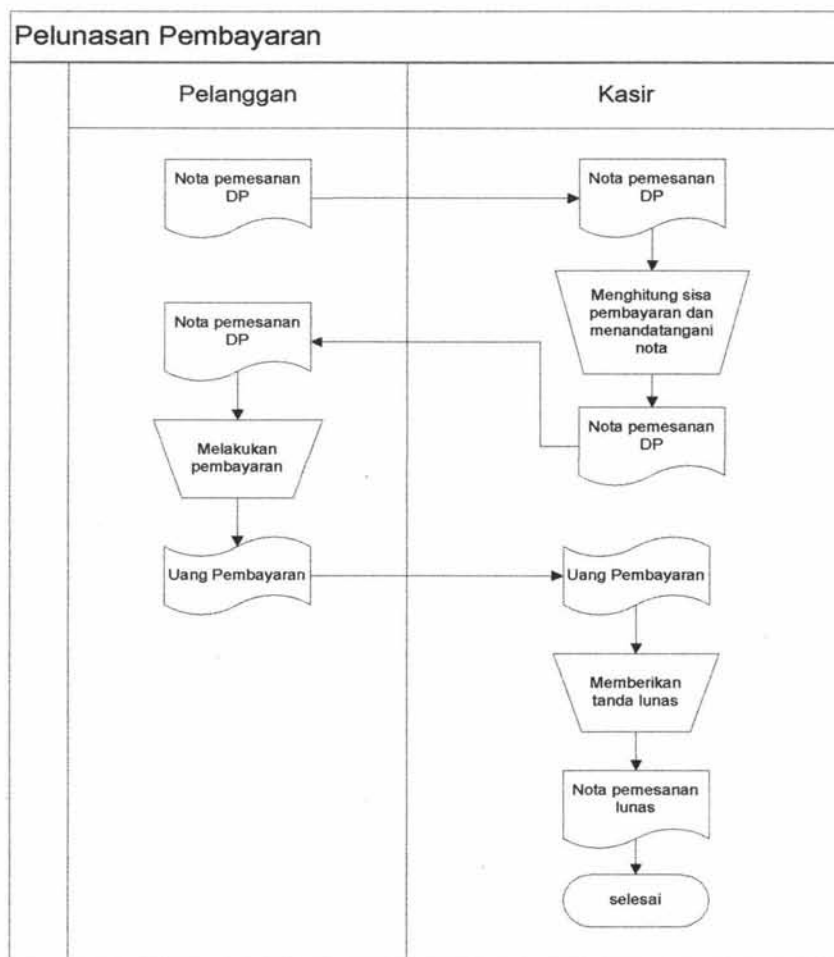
Pelunasan Pembayaran

Pelanggan

Kasir

Nota pemesanan DP

Nota pemesanan DP

Menghitung sisa pembayaran dan menandatangani nota

Nota pemesanan DP

Nota pemesanan DP

Melakukan pembayaran

Uang Pembayaran

Uang Pembayaran

Memberikan tanda lunas

Nota pemesanan lunas

selesai